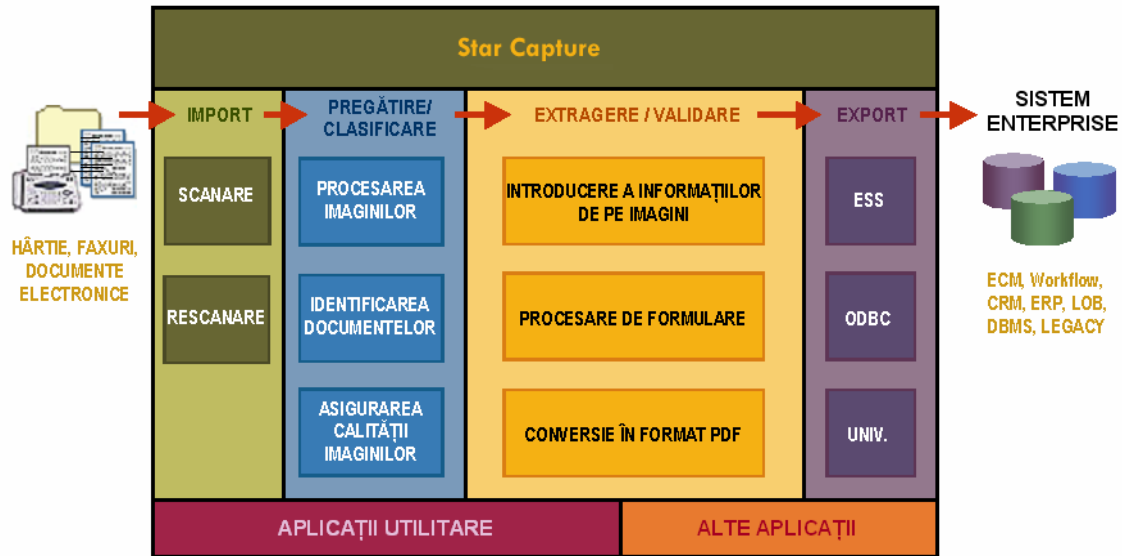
Star Capture

HÂRTIE, FAXURI, DOCUMENTE ELECTRONICE

IMPORT

SCANARE

RESCANARE

PREGĂTIRE/ CLASIFICARE

PROCESAREA IMAGINILOR

IDENTIFICAREA DOCUMENTELOR

ASIGURAREA CALITĂȚII IMAGINILOR

EXTRAGERE / VALIDARE

INTRODUCERE A INFORMAȚIILOR DE PE IMAGINI

PROCESARE DE FORMULARE

CONVERSIE ÎN FORMAT PDF

EXPORT

ESS

ODBC

UNIV.

SISTEM ENTERPRISE

ECM, Workflow, CRM, ERP, LOB, DBMS, LEGACY

APLICAȚII UTILITARE

ALTE APLICAȚII